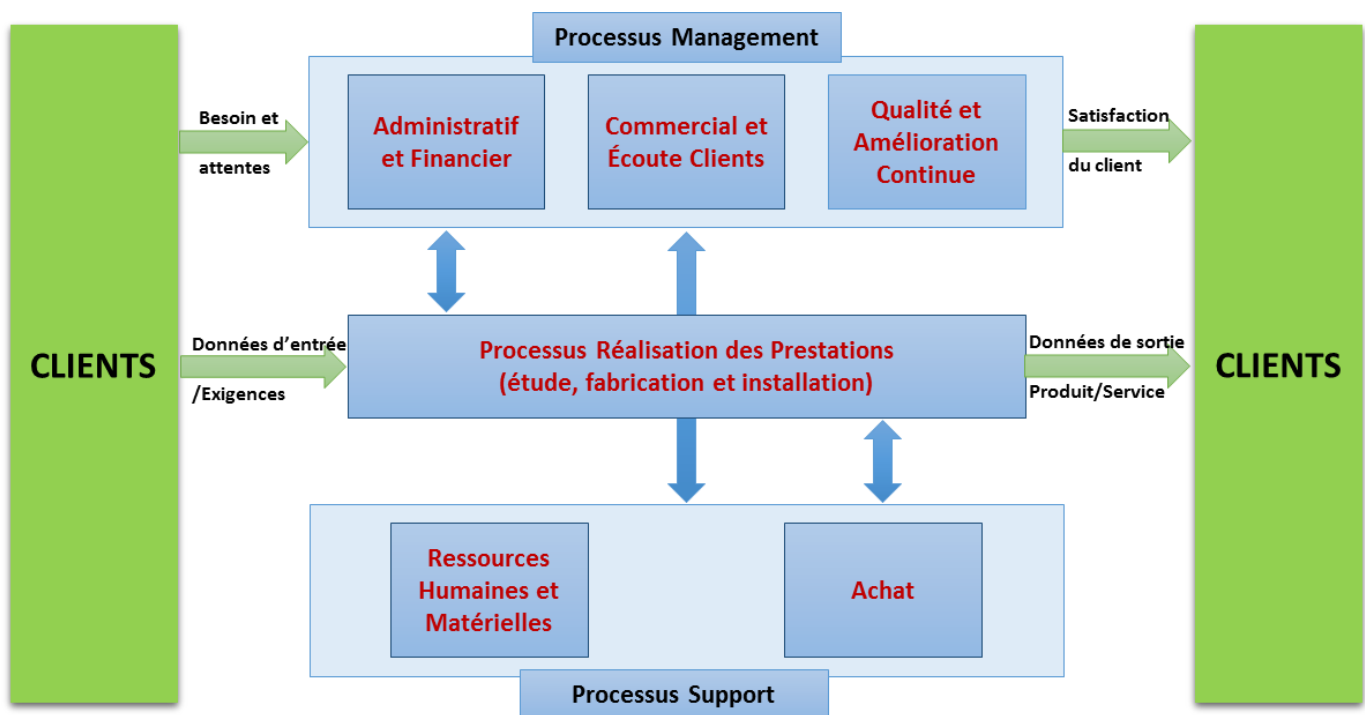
Processus Management

CLIENTS

Besoin et attentes

Administratif et Financier

Commercial et Écoute Clients

Qualité et Amélioration Continue

Satisfaction du client

CLIENTS

Données d'entrée /Exigences

Processus Réalisation des Prestations (étude, fabrication et installation)

Données de sortie Produit/Service

Ressources Humaines et Matérielles

Achat

Processus Support